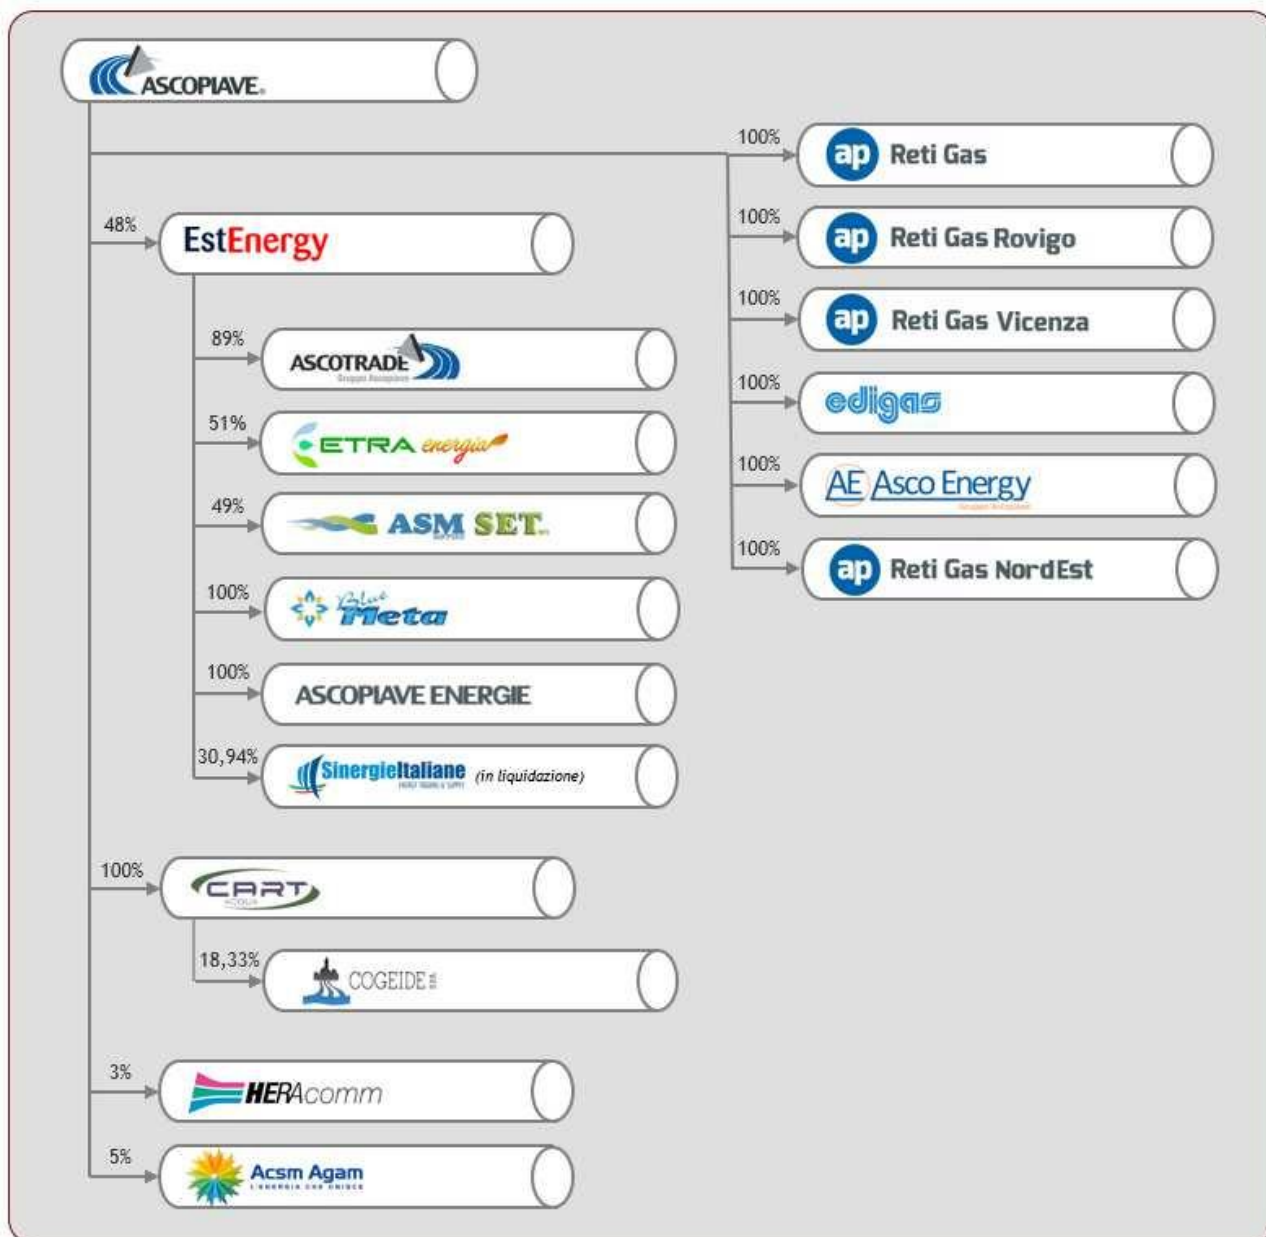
ASCOPIAVE

100% ap Reti Gas

100% ap Reti Gas Rovigo

100% ap Reti Gas Vicenza

100% edigas

100% AE Asco Energy

100% ap Reti Gas NordEst

48% EstEnergy

89% ASCOTRADE

51% ETRA energia

49% ASM SET

100% Blue Meta

100% ASCOPIAVE ENERGIE

30,94% SinergieItaliane (in liquidazione)

100% CART

18,33% COGEIDE

3% HERAcomm

5% Acsm Agam